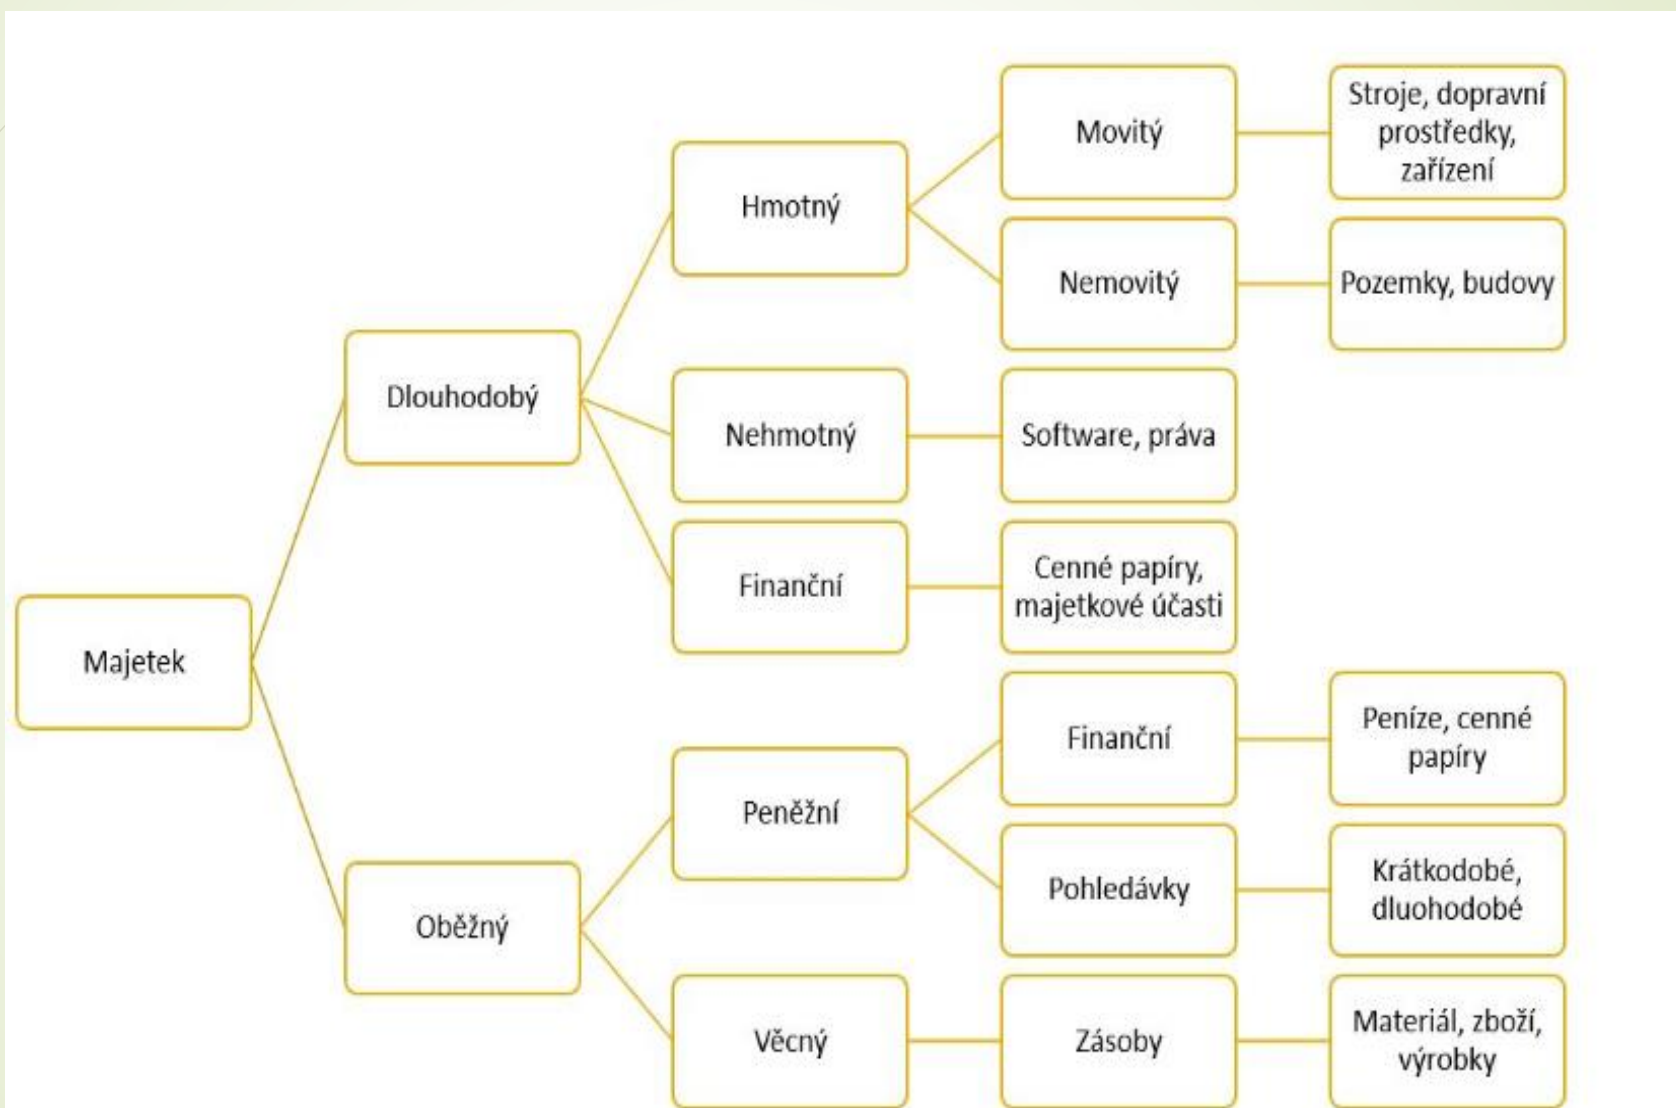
Majetek

Dlouhodobý

Hmotný

Movitý

Stroje, dopravní prostředky, zařízení

Nemovitý

Pozemky, budovy

Nehmotný

Software, práva

Finanční

Cenné papíry, majetkové účasti

Oběžný

Peněžní

Finanční

Peníze, cenné papíry

Pohledávky

Krátkodobé, dluhodobé

Věcný

Zásoby

Materiál, zboží, výrobky